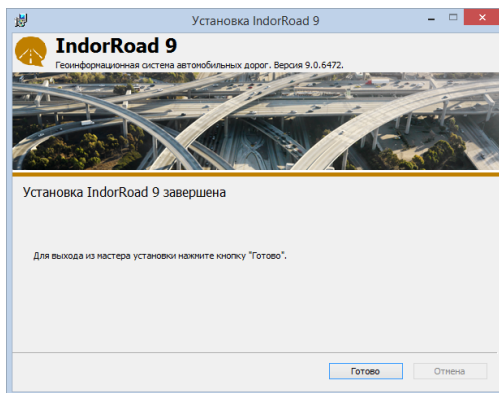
Установка IndorRoad 9

IndorRoad 9
Геоинформационная система автомобильных дорог. Версия 9.0.6472.

Установка IndorRoad 9 завершена

Для выхода из мастера установки нажмите кнопку "Готово".

Готово
Отмена